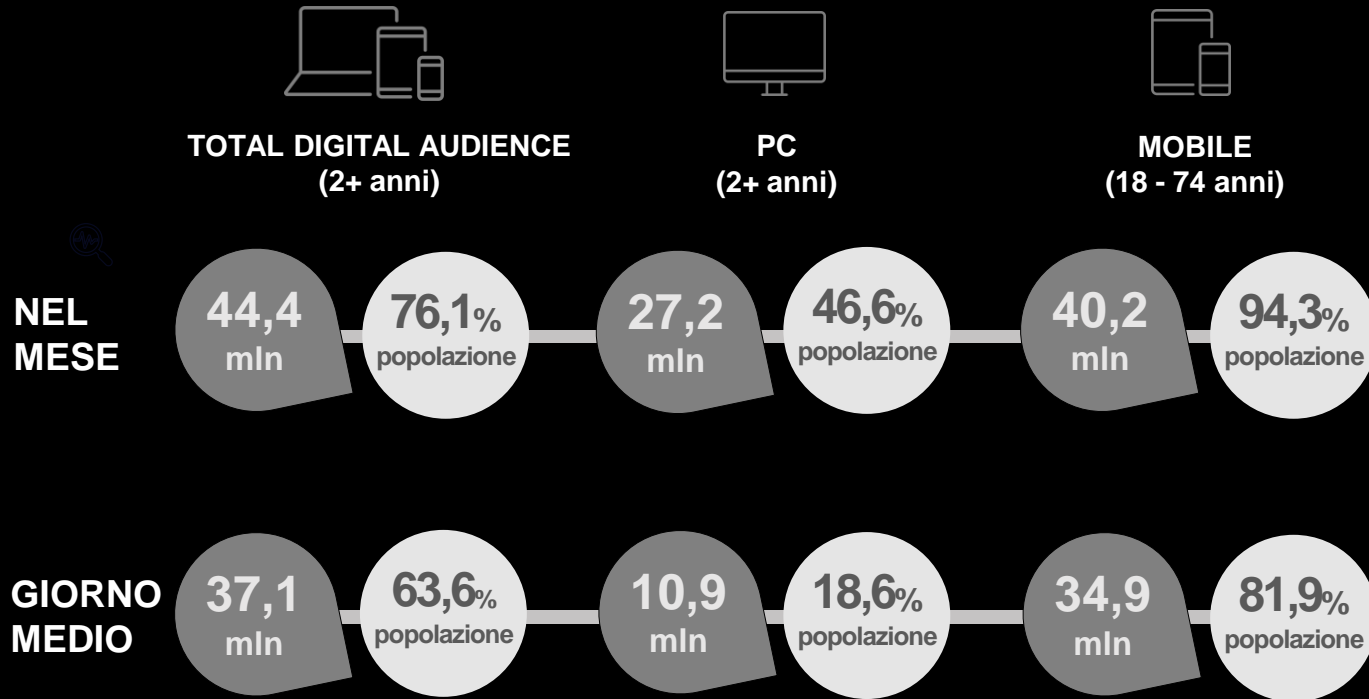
TOTAL DIGITAL AUDIENCE (2+ anni)

PC (2+ anni)

MOBILE (18 - 74 anni)

NEL MESE

44,4 mln

76,1% popolazione

27,2 mln

46,6% popolazione

40,2 mln

94,3% popolazione

GIORNO MEDIO

37,1 mln

63,6% popolazione

10,9 mln

18,6% popolazione

34,9 mln

81,9% popolazione